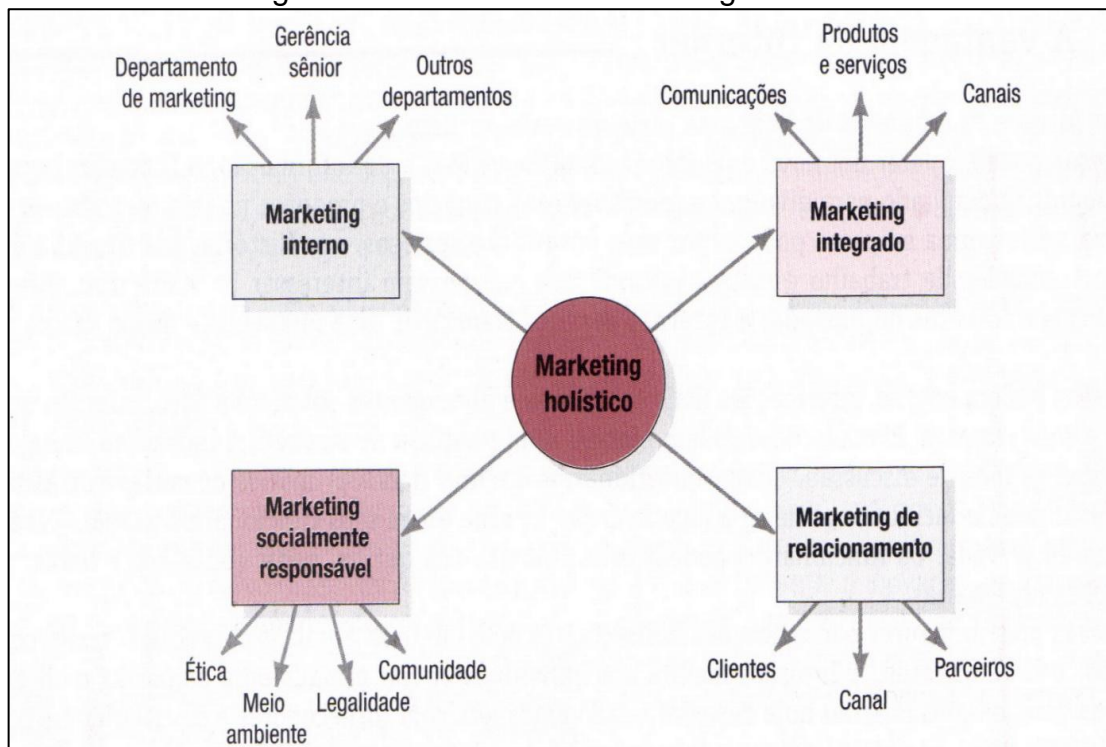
Departamento de marketing

Gerência sênior

Outros departamentos

Marketing interno

Comunicações

Produtos e serviços

Canais

Marketing integrado

Marketing holístico

Marketing socialmente responsável

Ética

Meio ambiente

Legalidade

Comunidade

Marketing de relacionamento

Clientes

Canal

Parceiros